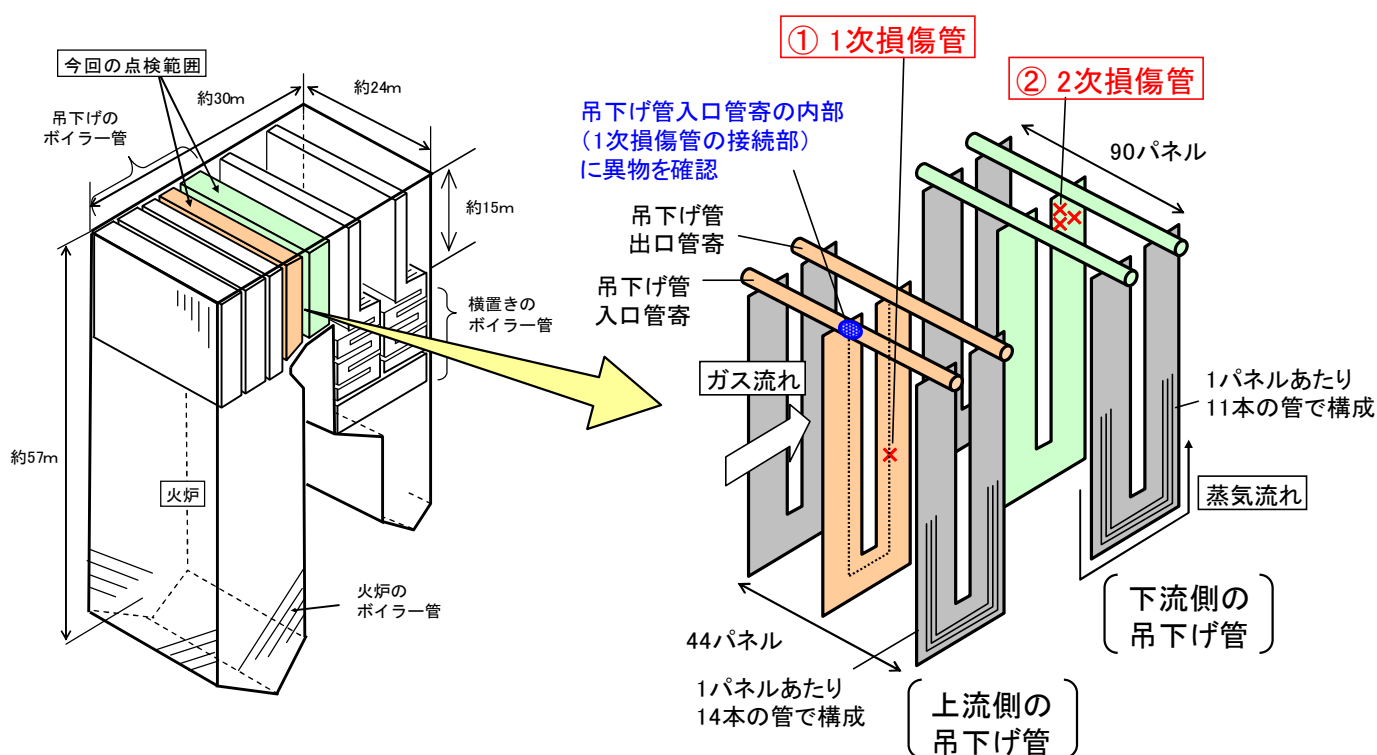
今回の点検範囲

吊下げの
ボイラー管

約30m

約24m

約15m

横置きの
ボイラー管

約57m

火炉

火炉の
ボイラー管

① 1次損傷管

② 2次損傷管

吊下げ管入口管寄の内部
（1次損傷管の接続部）
に異物を確認

90パネル

吊下げ管
出口管寄

吊下げ管
入口管寄

ガス流れ

1パネルあたり
11本の管で構成

蒸気流れ

44パネル

1パネルあたり
14本の管で構成

下流側の
吊下げ管

上流側の
吊下げ管